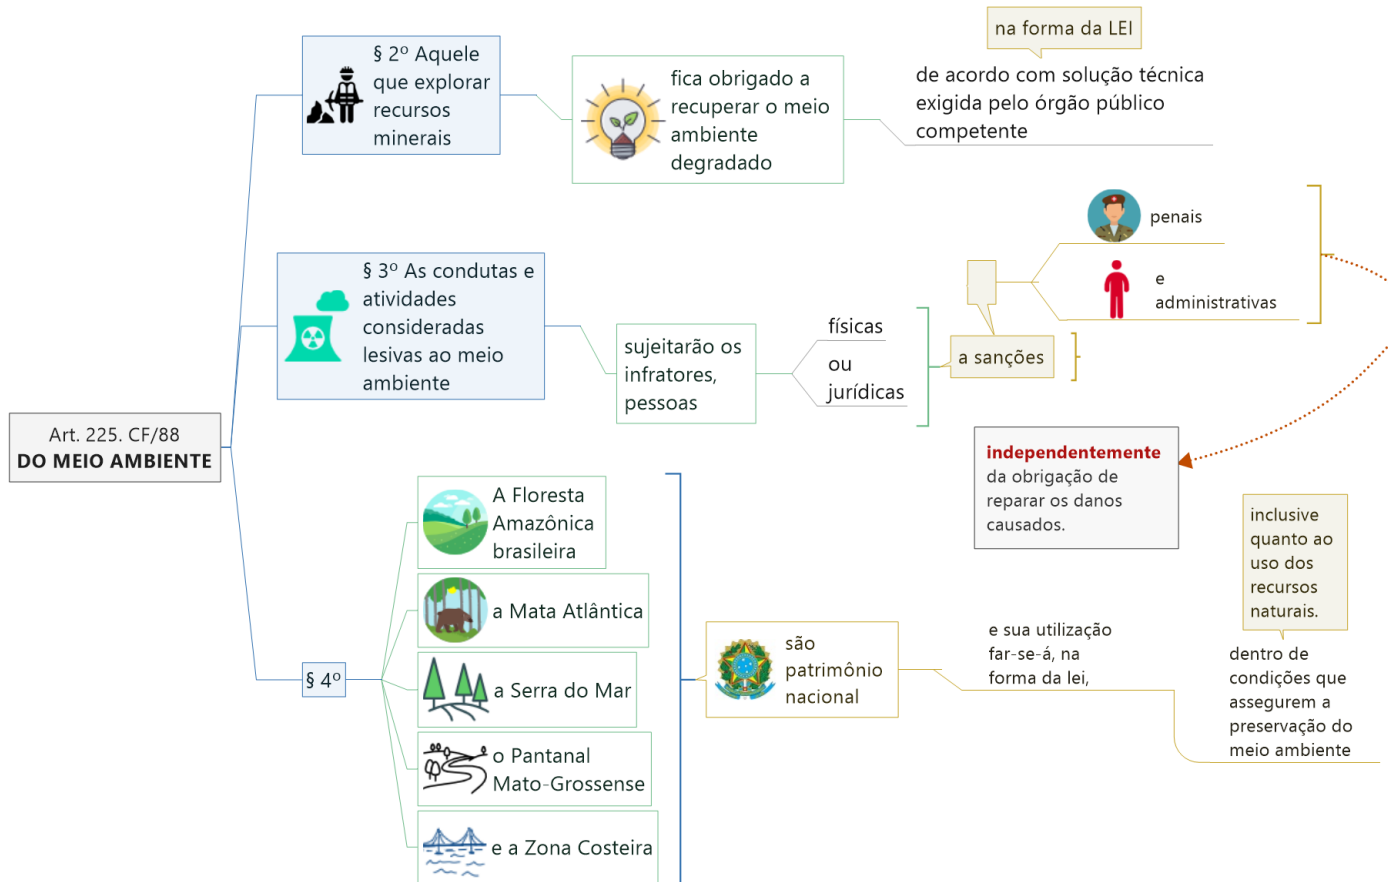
Art. 225. CF/88
DO MEIO AMBIENTE

§ 2º Aquele que explorar recursos minerais

fica obrigado a recuperar o meio ambiente degradado

na forma da LEI

de acordo com solução técnica exigida pelo órgão público competente

§ 3º As condutas e atividades consideradas lesivas ao meio ambiente

sujeitarão os infratores, pessoas

físicas

ou jurídicas

a sanções

penais

e administrativas

independentemente da obrigação de reparar os danos causados.

§ 4º

A Floresta Amazônica brasileira

a Mata Atlântica

a Serra do Mar

o Pantanal Mato-Grossense

e a Zona Costeira

são patrimônio nacional

e sua utilização far-se-á, na forma da lei,

dentro de condições que assegurem a preservação do meio ambiente

inclusive quanto ao uso dos recursos naturais.